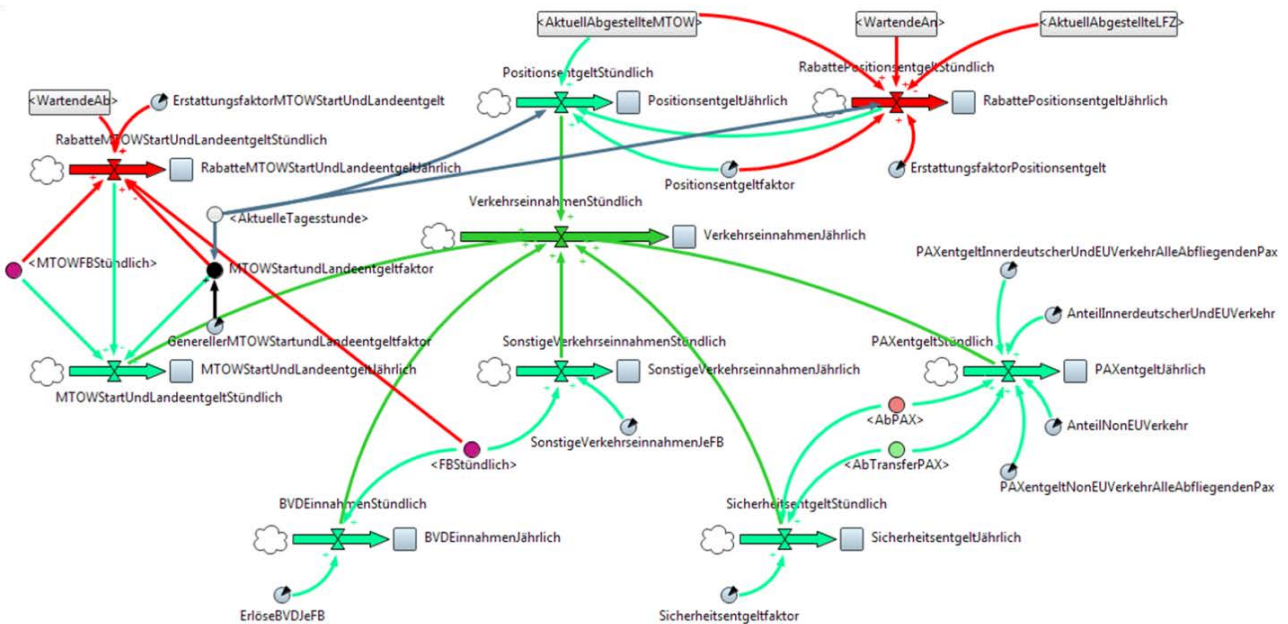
<AktuellAbgestellteMTOW>
<WartendeAn>
<AktuellAbgestellteLFZ>
PositionsentgeltStündlich
RabattePositionsentgeltStündlich
PositionsentgeltJährlich
RabattePositionsentgeltJährlich
<WartendeAb>
ErstattungsfaktorMTOWStartUndLandeentgelt
RabatteMTOWStartUndLandeentgeltStündlich
RabatteMTOWStartUndLandeentgeltJährlich
Positionsentgeltfaktor
ErstattungsfaktorPositionsentgelt
VerkehrseinnahmenStündlich
<AktuelleTagesstunde>
VerkehrseinnahmenJährlich
<MTOWFBStündlich>
MTOWStartundLandeentgeltfaktor
PAXentgeltInnerdeutscherUndEUVerkehrAlleAbfliegendenPax
AnteilInnerdeutscherUndEUVerkehr
GenerellerMTOWStartundLandeentgeltfaktor
SonstigeVerkehrseinnahmenStündlich
PAXentgeltStündlich
MTOWStartUndLandeentgeltJährlich
SonstigeVerkehrseinnahmenJährlich
PAXentgeltJährlich
MTOWStartUndLandeentgeltStündlich
<AbPAX>
SonstigeVerkehrseinnahmenJeFB
AnteilNonEUVerkehr
<FBStündlich>
<AbTransferPAX>
PAXentgeltNonEUVerkehrAlleAbfliegendenPax
BVDEinnahmenStündlich
SicherheitsentgeltStündlich
BVDEinnahmenJährlich
SicherheitsentgeltJährlich
ErlöseBVDJeFB
Sicherheitsentgeltfaktor